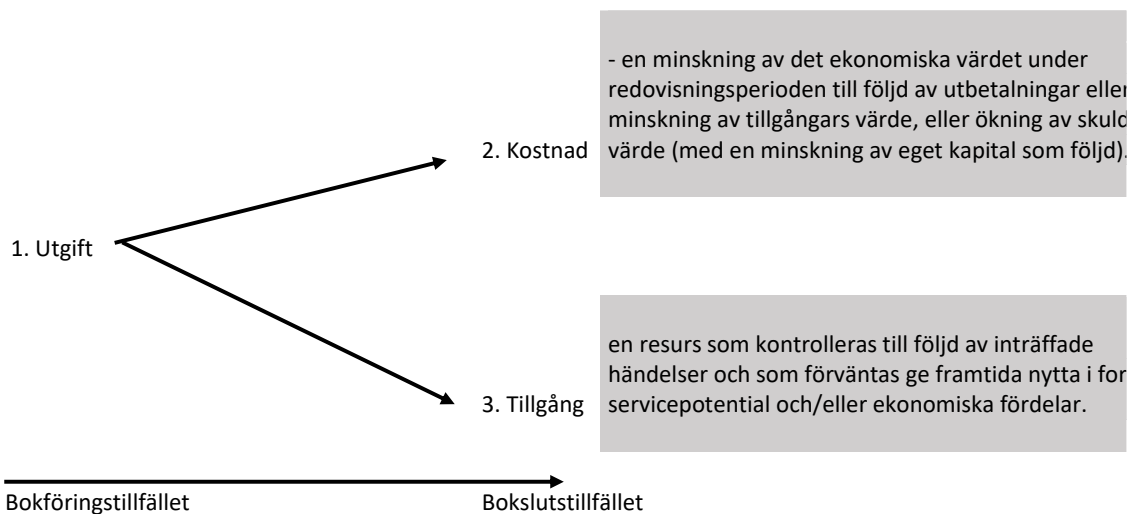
- en minskning av det ekonomiska värdet under redovisningsperioden till följd av utbetalningar eller minskning av tillgångars värde, eller ökning av skuld värde (med en minskning av eget kapital som följd).

2. Kostnad

1. Utgift

en resurs som kontrolleras till följd av inträffade händelser och som förväntas ge framtida nytta i for servicepotential och/eller ekonomiska fördelar.

3. Tillgång

Bokföringstillfället

Bokslutstillfället